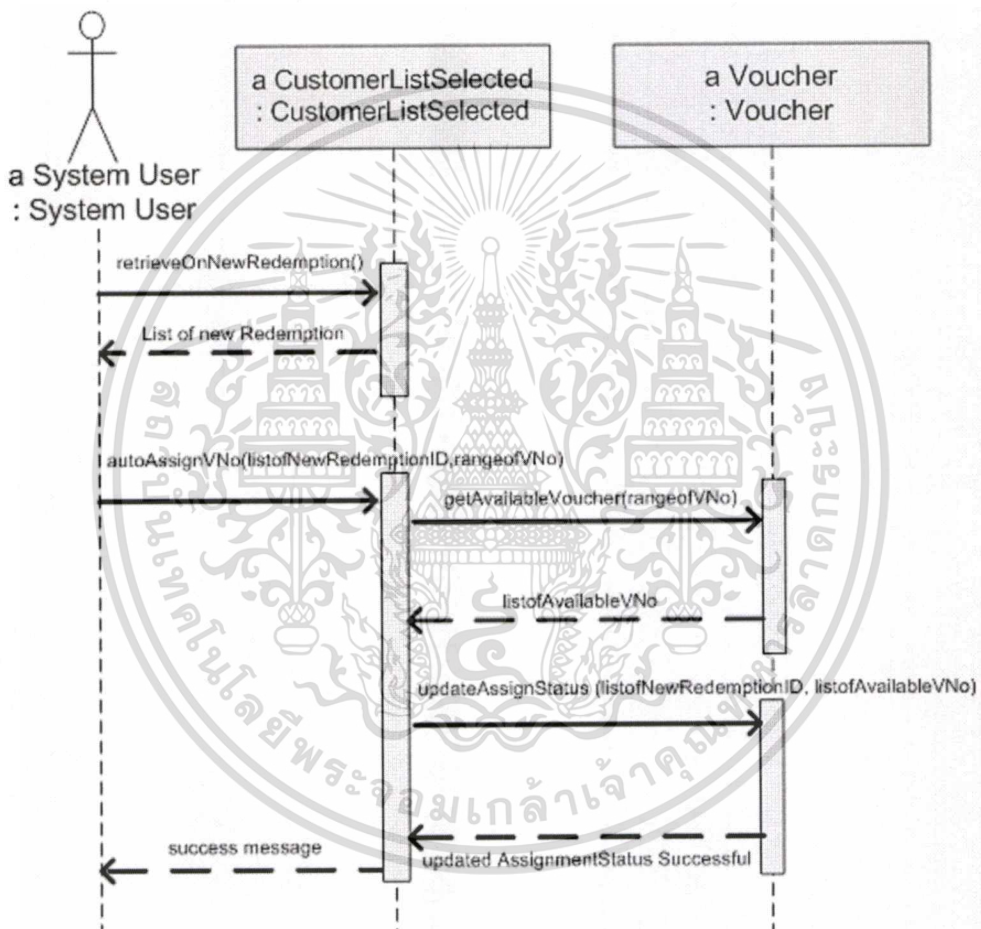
a System User
: System User

a CustomerListSelected
: CustomerListSelected

a Voucher
: Voucher

retrieveOnNewRedemption()

List of new Redemption

autoAssignVNo(listofNewRedemptionID,rangeofVNo)

getAvailableVoucher(rangeofVNo)

listofAvailableVNo

updateAssignStatus (listofNewRedemptionID, listofAvailableVNo)

success message

updated AssignmentStatus Successful

สถาบันเทคโนโลยีพระจอมเกล้าเจ้าคุณทหารลาดกระบัง